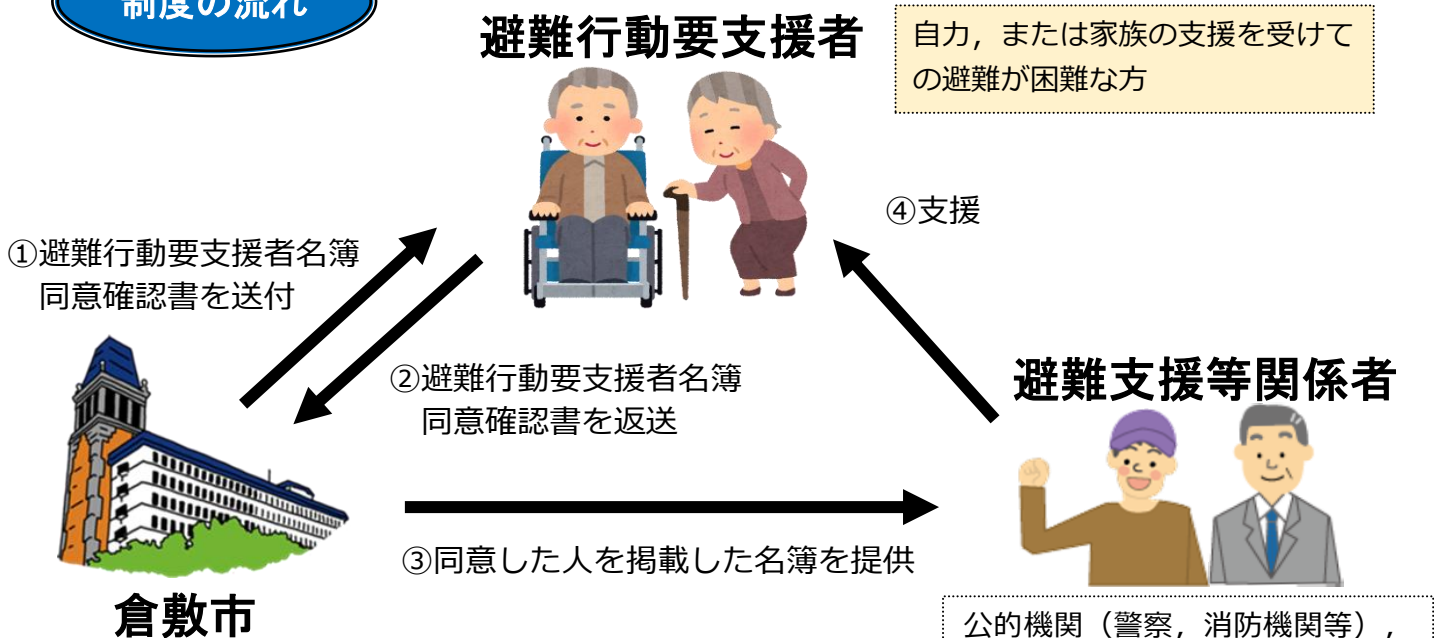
制度の流れ

避難行動要支援者

自力，または家族の支援を受けての避難が困難な方

④支援

①避難行動要支援者名簿同意確認書を送付

②避難行動要支援者名簿同意確認書を返送

避難支援等関係者

③同意した人を掲載した名簿を提供

倉敷市

公的機関（警察，消防機関等），